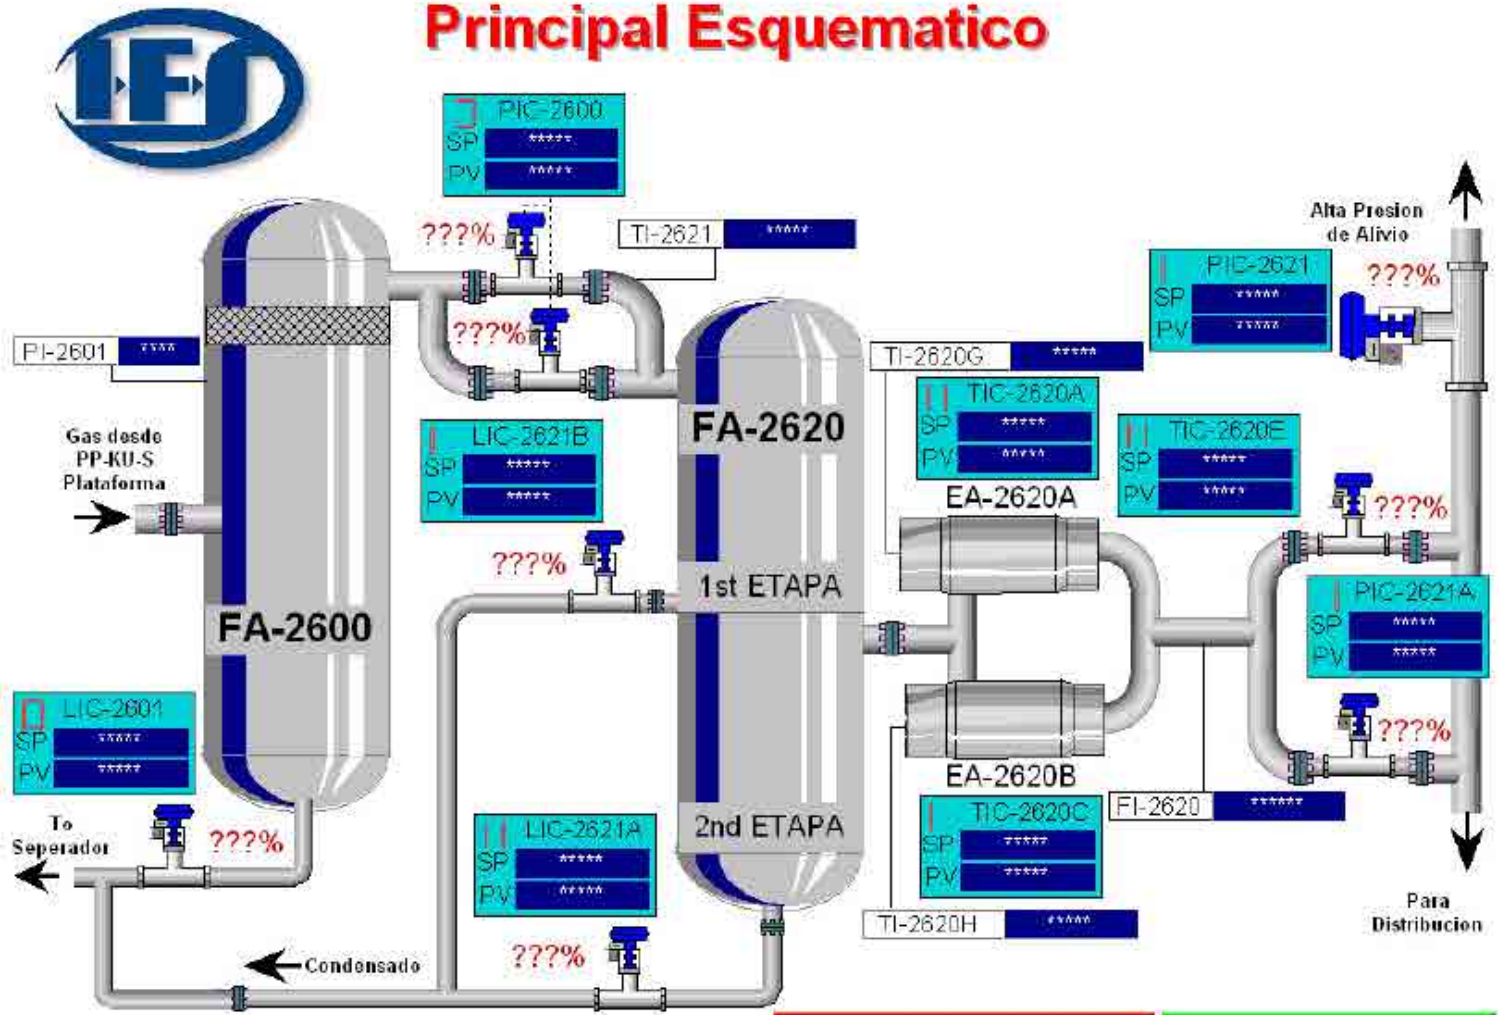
Principal Esquematico

PIC-2600
SP *****
PV *****

???%

TI-2621 *****

???%

PI-2601 ****

Gas desde PP-KU-S Plataforma

FA-2600

LIC-2601
SP *****
PV *****

To Seperador

???%

LIC-2621B
SP *****
PV *****

???%

FA-2620

1st ETAPA

2nd ETAPA

LIC-2621A
SP *****
PV *****

???%

Condensado

TI-2620G *****

TIC-2620A
SP *****
PV *****

EA-2620A

TIC-2620E
SP *****
PV *****

EA-2620B

TIC-2620C
SP *****
PV *****

TI-2620H *****

FI-2620 ******

Alta Presion de Alivio

PIC-2621
SP *****
PV *****

???%

???%

PIC-2621A
SP *****
PV *****

???%

Para Distribucion